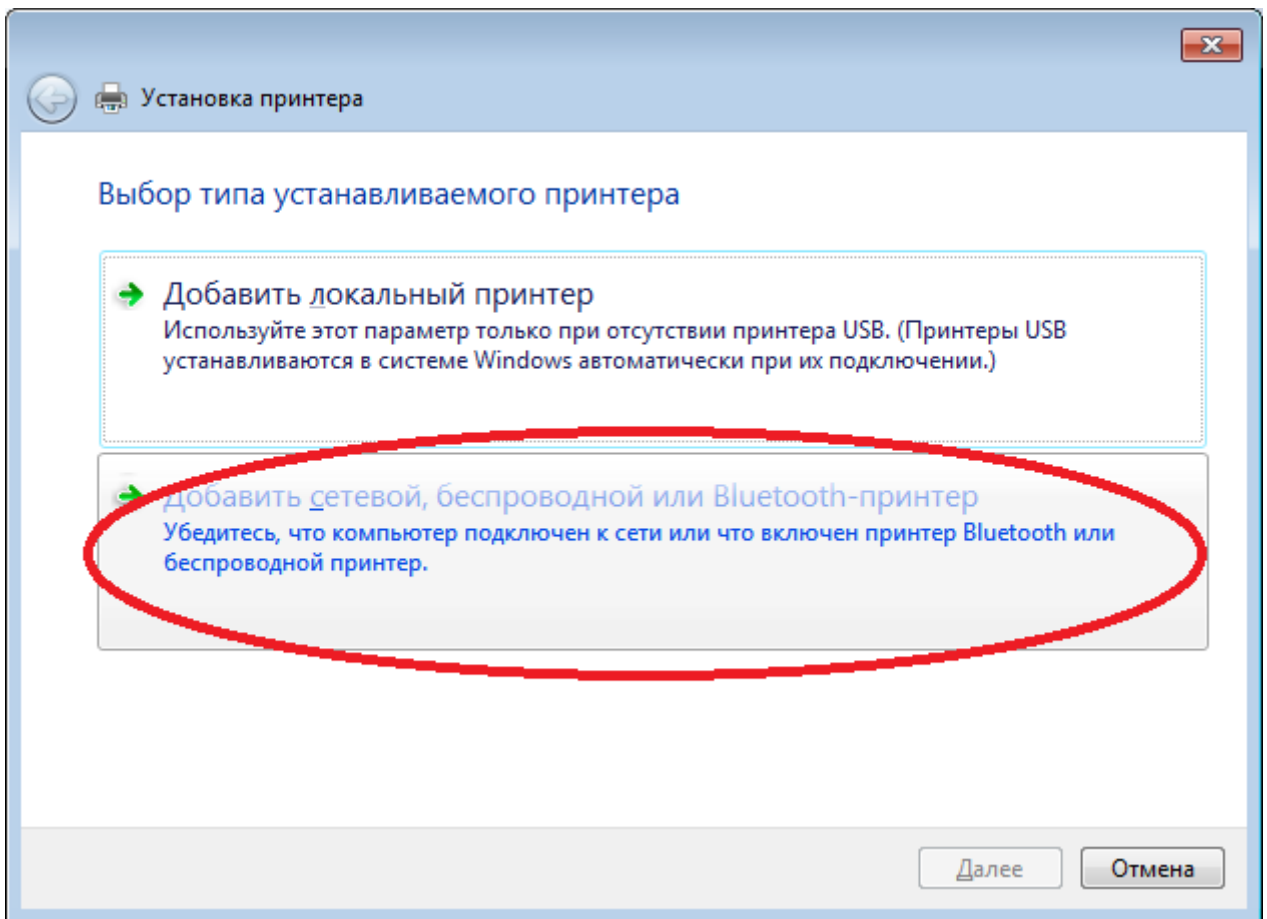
Установка принтера

Выбор типа устанавливаемого принтера

Добавить локальный принтер
Используйте этот параметр только при отсутствии принтера USB. (Принтеры USB устанавливаются в системе Windows автоматически при их подключении.)

Добавить сетевой, беспроводной или Bluetooth-принтер
Убедитесь, что компьютер подключен к сети или что включен принтер Bluetooth или беспроводной принтер.

Далее
Отмена